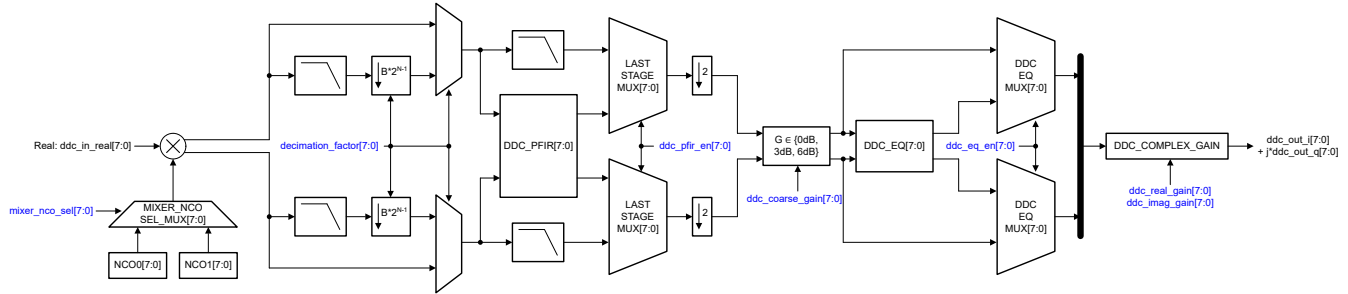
Real: ddc_in_real[7:0]

mixer_nco_sel[7:0]

MIXER_NCO SEL_MUX[7:0]

NCO0[7:0]

NCO1[7:0]

$B*2^{N-1}$

$B*2^{N-1}$

decimation_factor[7:0]

DDC_PFIR[7:0]

LAST STAGE MUX[7:0]

LAST STAGE MUX[7:0]

ddc_pfir_en[7:0]

2

2

G ∈ {0dB, 3dB, 6dB}

ddc_coarse_gain[7:0]

DDC_EQ[7:0]

ddc_eq_en[7:0]

DDC EQ MUX[7:0]

DDC EQ MUX[7:0]

DDC_COMPLEX_GAIN

ddc_real_gain[7:0]
ddc_imag_gain[7:0]

ddc_out_i[7:0]
+ j*ddc_out_q[7:0]